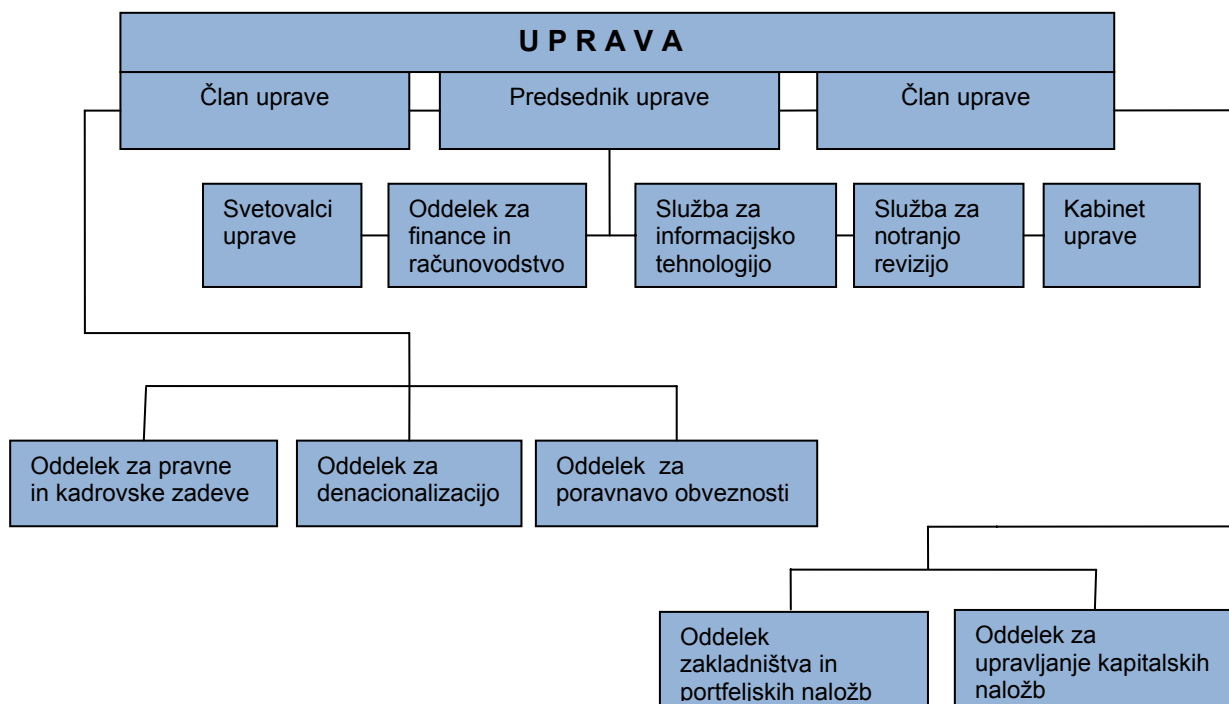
U P R A V A

Član uprave

Predsednik uprave

Član uprave

Svetovalci uprave

Oddelek za finance in računovodstvo

Služba za informacijsko tehnologijo

Služba za notranjo revizijo

Kabinet uprave

Oddelek za pravne in kadrovske zadeve

Oddelek za denacionalizacijo

Oddelek za poravnavo obveznosti

Oddelek zakladništva in portfeljskih naložb

Oddelek za upravljanje kapitalskih naložb